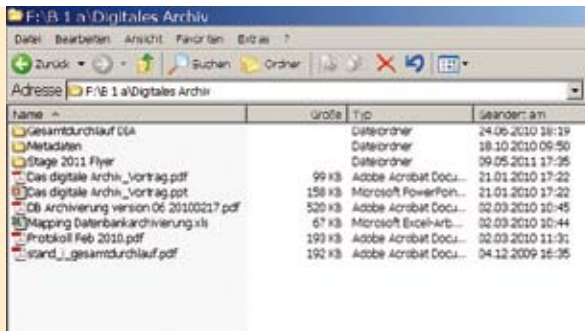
F:\B 1 a\Digitales Archiv

Datei Bearbeiten Ansicht Favoriten Extras ?

Zurück Suchen Ordner

Adresse F:\B 1 a\Digitales Archiv

| Name | Größe | Typ | Geändert am |
|---|---|---|---|
| Gesamtdurchlauf DIA | | Dateiordner | 24.06.2010 18:19 |
| Metadaten | | Dateiordner | 18.10.2010 09:50 |
| Stage 2011 Flyer | | Dateiordner | 09.05.2011 17:35 |
| Das digitale Archiv_Vortrag.pdf | 99 KB | Adobe Acrobat Docu... | 21.01.2010 17:22 |
| Das digitale Archiv_Vortrag.ppt | 158 KB | Microsoft PowerPoin... | 21.01.2010 17:22 |
| DB Archivierung version 06 20100217.pdf | 520 KB | Adobe Acrobat Docu... | 02.03.2010 10:45 |
| Mapping Datenbankarchivierung.xls | 67 KB | Microsoft Excel-Arb... | 02.03.2010 10:44 |
| Protokoll Feb 2010.pdf | 193 KB | Adobe Acrobat Docu... | 02.03.2010 11:31 |
| stand_i_gesamtdurchlauf.pdf | 192 KB | Adobe Acrobat Docu... | 04.12.2009 16:35 |